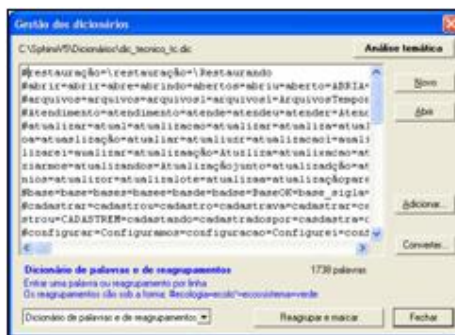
Gestão dos dicionários

C:\SphinxV5\Dicionários\dic_tecnico_tc.dic

Análise temática

#restauração=\restauração=\Restaurando
#abrir=abrir=abre=abrindo=abertos=abriu=aberto=ABRIA=
#arquivos=arquivos=arquivos1=arquivo1=ArquivosTempo
#atendimento=atendimento=atende=atendeu=atender=Atend
#atualizar=atual=atualizacao=atualizar=atualiza=atual
oa=atualização=atualizar=atualizar=atualizacao=atuali
lizarei=atualizar=atualização=Atualiza=atualizacao=at
atualizarao=atualizados=Atualização=atualização=at
nios=atualizatualizacao=atualizalote=atualizame=atualizaçãopare
#base=base=bases=basee=bande=badse=BaseOK=base_sigla=
#cadastrar=cadastrou=cadastro=cadastrava=cadastrar=ca
strou=CADASTREM=cadastrando=cadastradospor=cadastra=c
#configurar=Configuramos=configuracao=Configurei=con

Novo

Abrir

Adicionar...

Converter...

Dicionário de palavras e de reagrupamentos

1738 palavras

Entrar uma palavra ou reagrupamento por linha
Os reagrupamentos são sob a forma: #ecologia=ecolo*=ecossistema=verde

Dicionário de palavras e de reagrupamentos

Reagrupar e marcar

Fechar